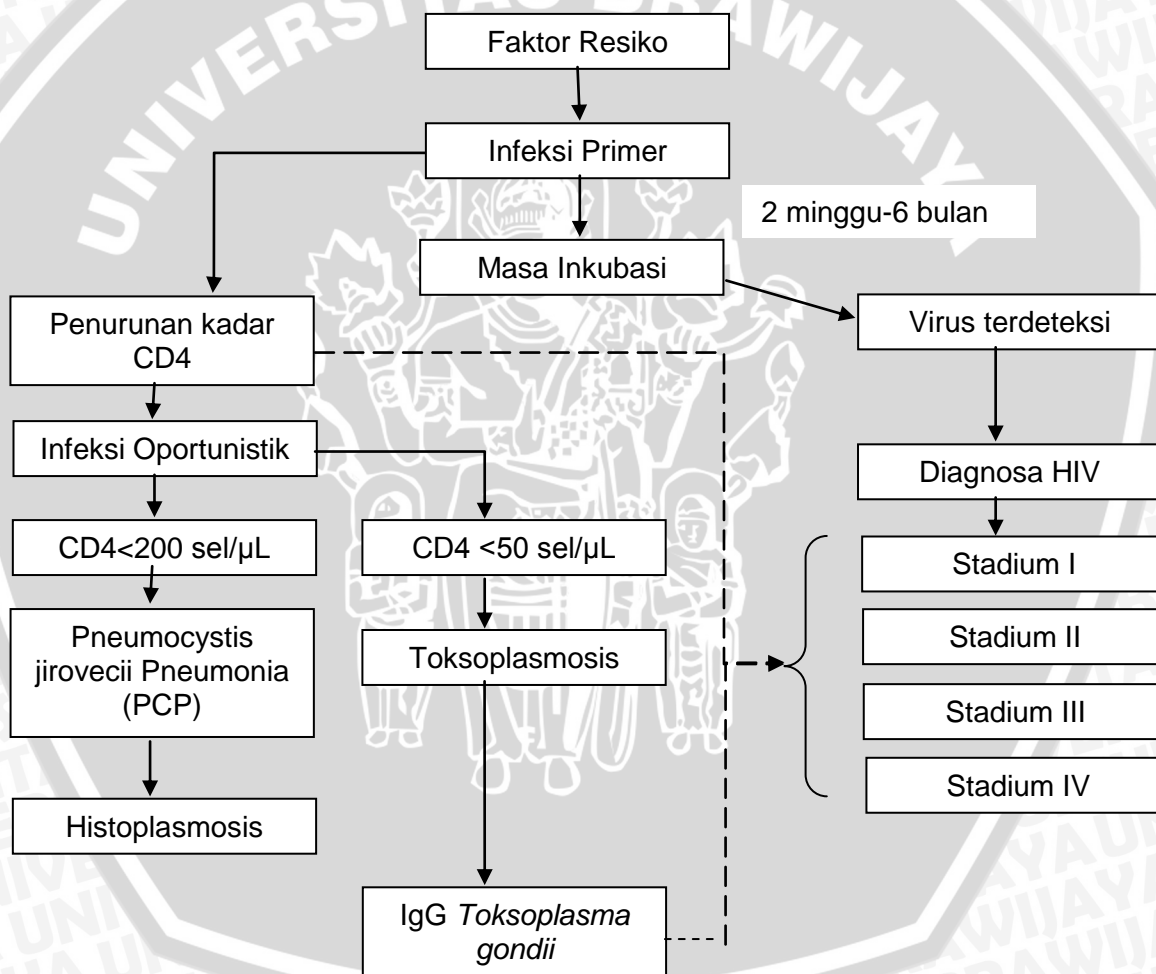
Faktor Resiko

Infeksi Primer

2 minggu-6 bulan

Masa Inkubasi

Penurunan kadar CD4

Virus terdeteksi

Infeksi Oportunistik

Diagnosa HIV

CD4<200 sel/μL

CD4 <50 sel/μL

Stadium I

Pneumocystis jirovecii Pneumonia (PCP)

Toksoplasmosis

Stadium II

Stadium III

Stadium IV

Histoplasmosis

IgG *Toksoplasma gondii*

UNIVERSITAS BRAWIJAYA